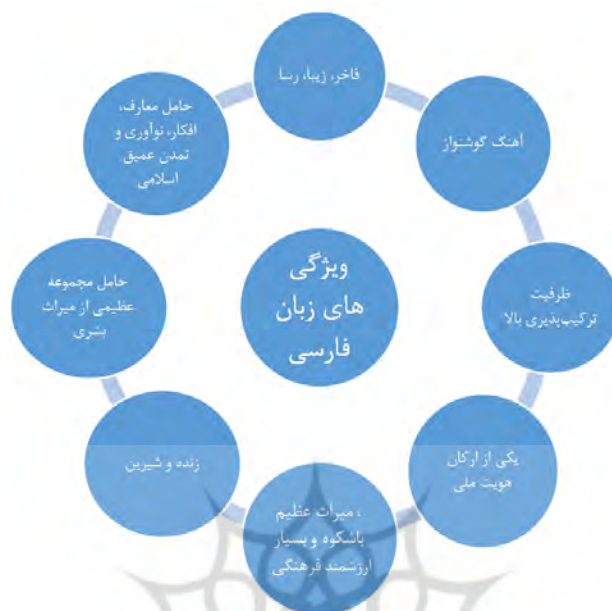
ویژگی های زبان فارسی

فاخر، زیبا، رسا

آهنگ گوشنواز

ظرفیت ترکیب‌پذیری بالا

یکی از ارکان هویت ملی

، میراث عظیم باشکوه و بسیار ارزشمند فرهنگی

زنده و شیرین

حامل مجموعه عظیمی از میراث بشری

حامل معارف، افکار، نوآوری و تمدن عمیق اسلامی